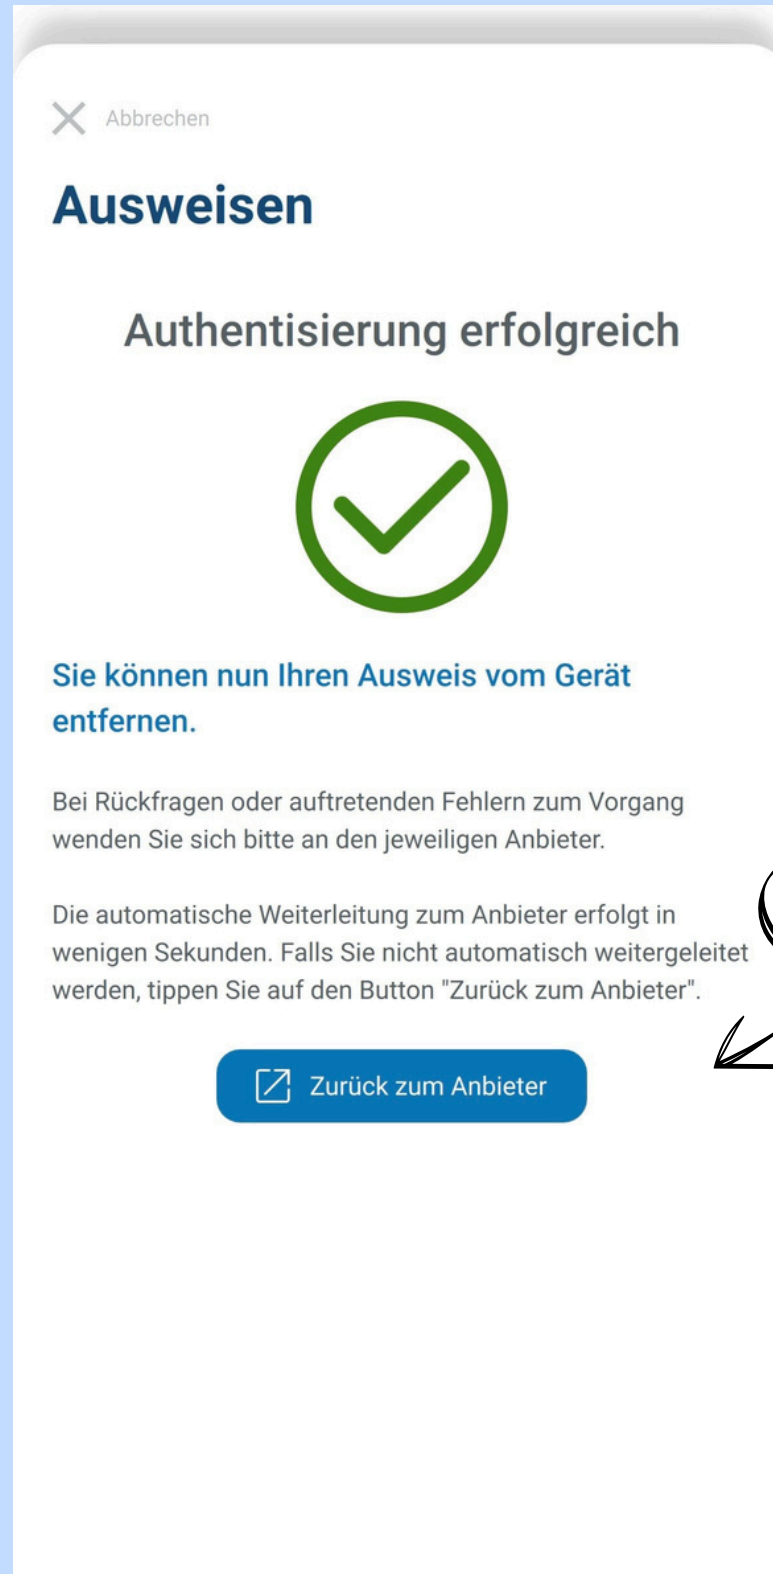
Abbrechen

Ausweisen

Authentisierung erfolgreich

Sie können nun Ihren Ausweis vom Gerät entfernen.

Bei Rückfragen oder auftretenden Fehlern zum Vorgang wenden Sie sich bitte an den jeweiligen Anbieter.

Die automatische Weiterleitung zum Anbieter erfolgt in wenigen Sekunden. Falls Sie nicht automatisch weitergeleitet werden, tippen Sie auf den Button "Zurück zum Anbieter".

Zurück zum Anbieter